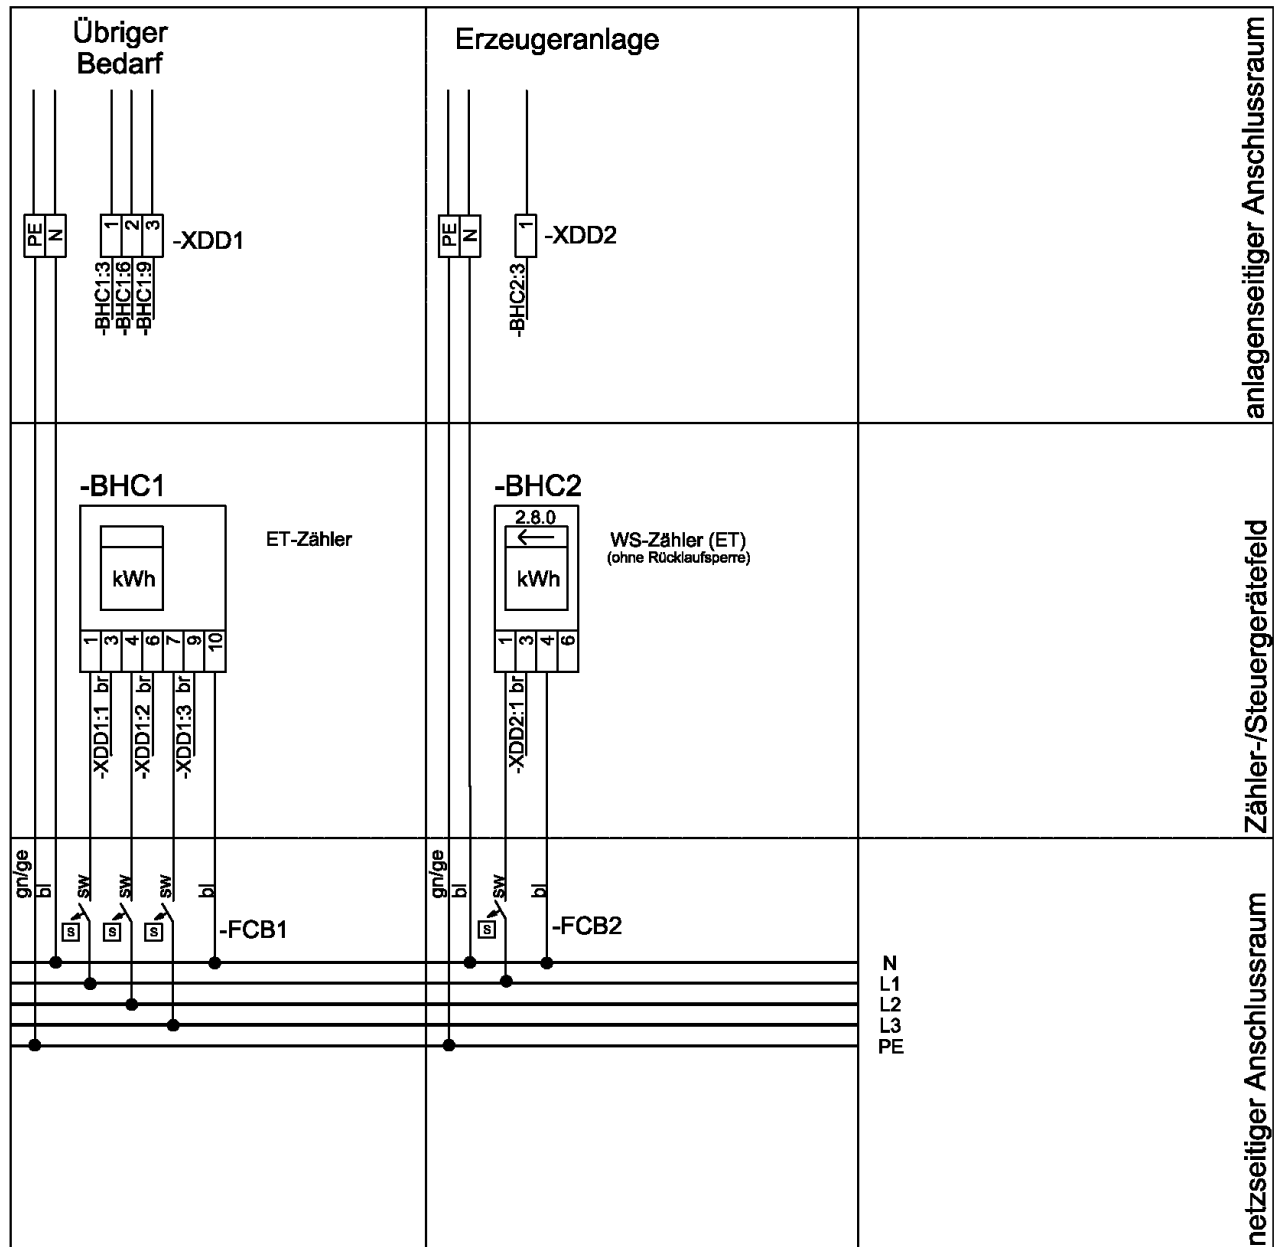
Übriger Bedarf

PE N 1 2 3 -XDD1

-BHC1:3 -BHC1:6 -BHC1:9

Erzeugeranlage

PE N 1 -XDD2

-BHC2:3

anlagenseitiger Anschlussraum

-BHC1

kWh

1 3 4 6 7 9 10

ET-Zähler

br br br

-XDD1:1 -XDD1:2 -XDD1:3

-BHC2

2.8.0

kWh

1 3 4 6

WS-Zähler (ET)
(ohne Rücklaufsperre)

br

-XDD2:1

Zähler-/Steuergerätefeld

gn/ge bl sw sw sw bl

S S S

-FCB1

gn/ge bl sw bl

S

-FCB2

N
L1
L2
L3
PE

netzseitiger Anschlussraum